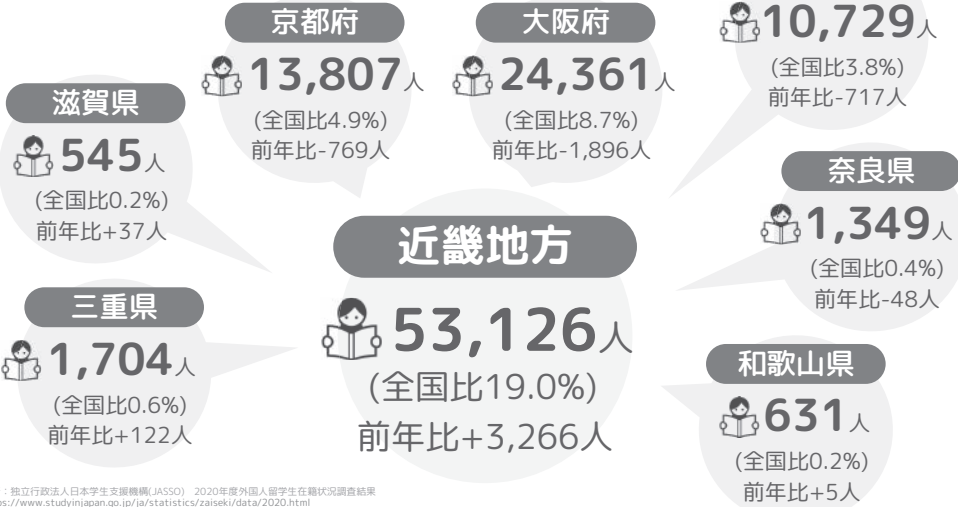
京都府
13,807人
(全国比4.9%)
前年比-769人

大阪府
24,361人
(全国比8.7%)
前年比-1,896人

10,729人
(全国比3.8%)
前年比-717人

滋賀県
545人
(全国比0.2%)
前年比+37人

奈良県
1,349人
(全国比0.4%)
前年比-48人

近畿地方
53,126人
(全国比19.0%)
前年比+3,266人

三重県
1,704人
(全国比0.6%)
前年比+122人

和歌山県
631人
(全国比0.2%)
前年比+5人

：独立行政法人日本学生支援機構(JASSO) 2020年度外国人留学生在籍状況調査結果
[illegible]s://www.studyinjapan.go.jp/ja/statistics/zaiseki/data/2020.html